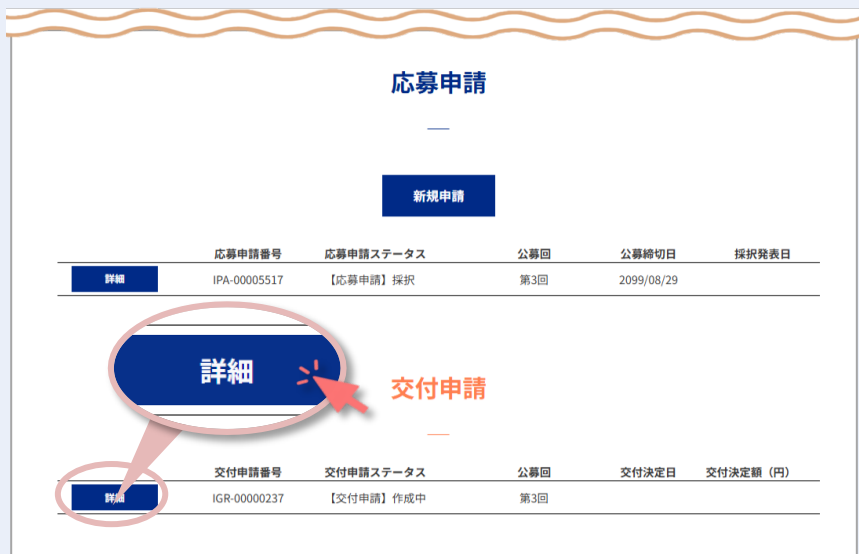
応募申請

新規申請

| | 応募申請番号 | 応募申請ステータス | 公募回 | 公募締切日 | 採択発表日 |
|---|---|---|---|---|---|
| 詳細 | IPA-00005517 | 【応募申請】採択 | 第3回 | 2099/08/29 | |

詳細

交付申請

| | 交付申請番号 | 交付申請ステータス | 公募回 | 交付決定日 | 交付決定額（円） |
|---|---|---|---|---|---|
| 詳細 | IGR-00000237 | 【交付申請】作成中 | 第3回 | | |